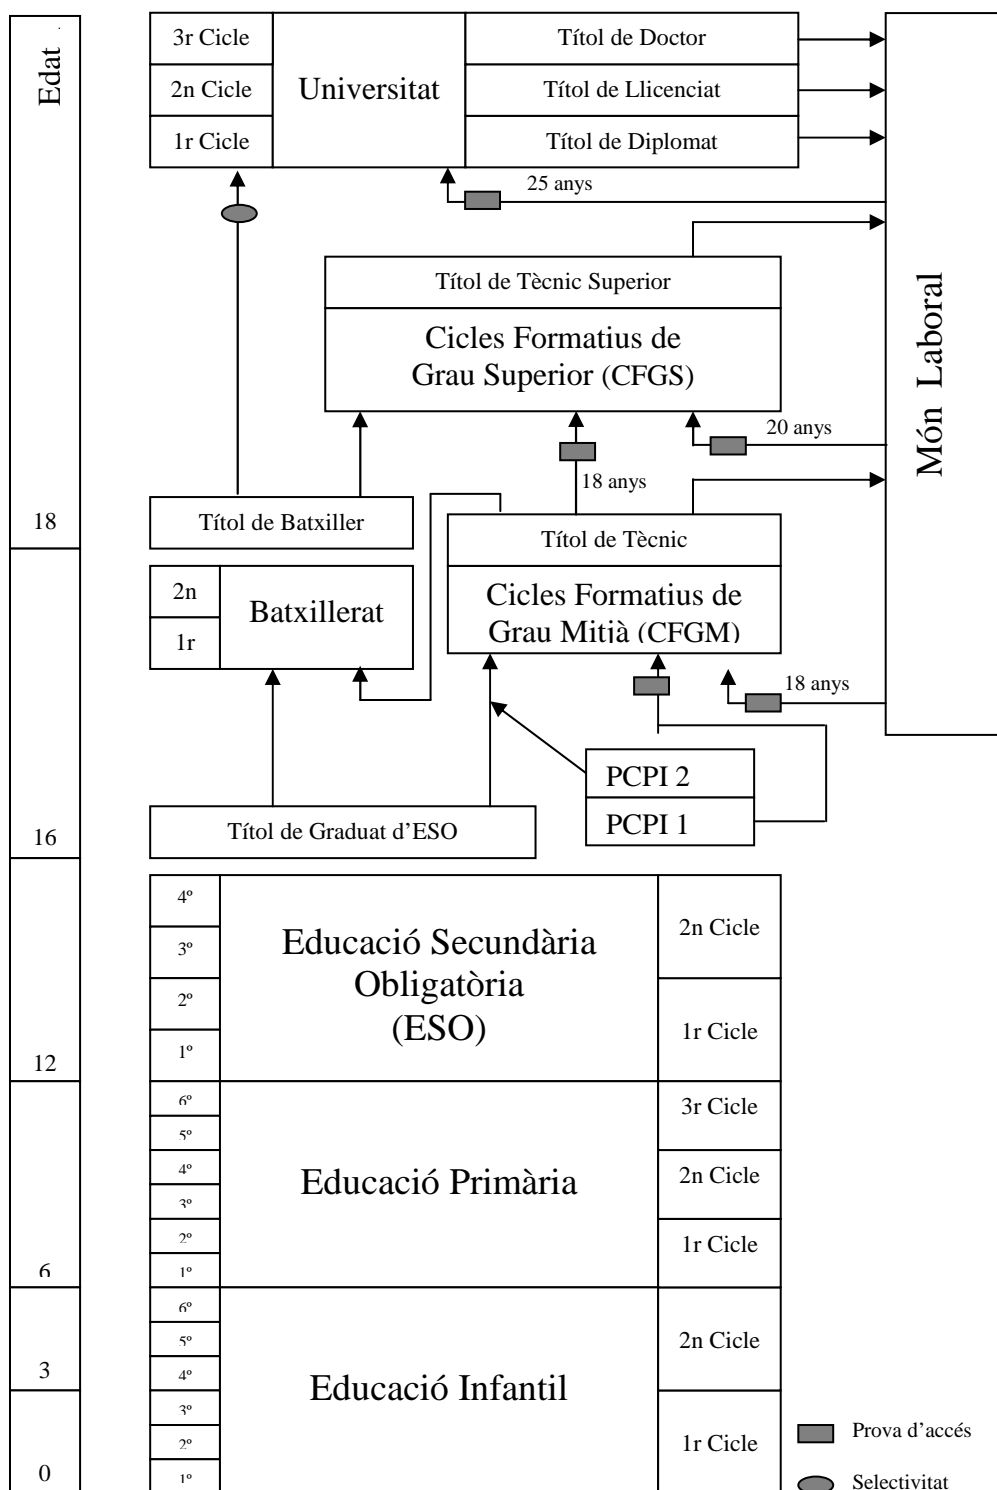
Edat

| 3r Cicle | Universitat | Títol de Doctor |
|---|---|---|
| 2n Cicle | | Títol de Llicenciat |
| 1r Cicle | | Títol de Diplomat |

25 anys

Títol de Tècnic Superior

Cicles Formatius de Grau Superior (CFGS)

20 anys

Món Laboral

18 anys

18

Títol de Batxiller

Títol de Tècnic

Cicles Formatius de Grau Mitjà (CFGM)

| 2n | Batxillerat |
|---|---|
| 1r | |

18 anys

PCPI 2

PCPI 1

16

Títol de Graduat d'ESO

| 4º | Educació Secundària Obligatòria (ESO) | 2n Cicle |
|---|---|---|
| 3º | | |
| 2º | | 1r Cicle |
| 1º | | |

12

| 6º | Educació Primària | 3r Cicle |
|---|---|---|
| 5º | | |
| 4º | | 2n Cicle |
| 3º | | |
| 2º | | 1r Cicle |
| 1º | | |

6

| 6º | Educació Infantil | 2n Cicle |
|---|---|---|
| 5º | | |
| 4º | | |
| 3º | | 1r Cicle |
| 2º | | |
| 1º | | |

3

0

Prova d'accés

Selectivitat